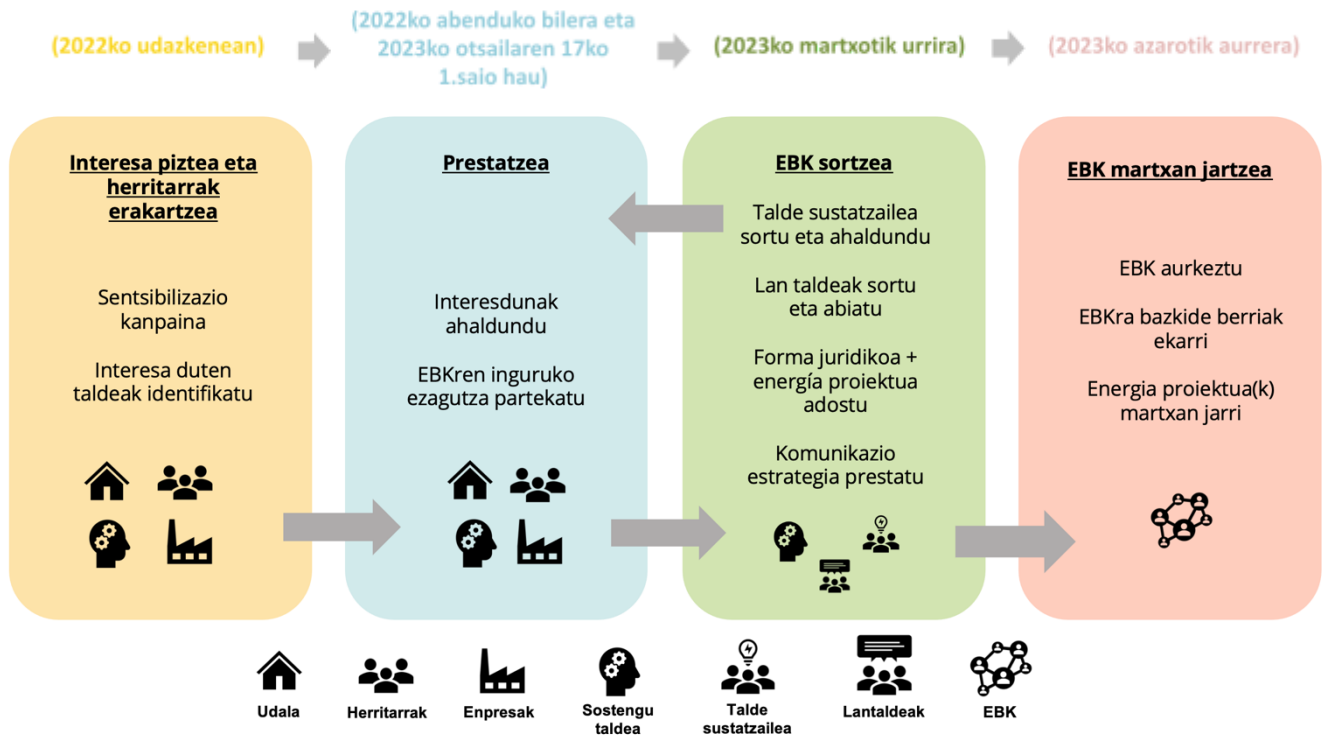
(2022ko udazkenean)

(2022ko abenduko bilera eta 2023ko otsailaren 17ko 1.saio hau)

(2023ko martxotik urrira)

(2023ko azarotik aurrera)

Interesa piztea eta herritarrak erakartzea

Sentsibilizazio kanpaina

Interesa duten taldeak identifikatu

Prestatzea

Interesdunak ahaldundu

EBKren inguruko ezagutza partekatu

EBK sortzea

Talde sustatzailea sortu eta ahaldundu

Lan taldeak sortu eta abiatu

Forma juridikoa + energía proiektua adostu

Komunikazio estrategia prestatu

EBK martxan jartzea

EBK aurkeztu

EBKra bazkide berriak ekarri

Energia proiektua(k) martxan jarri

Udala

Herritarrak

Enpresak

Sostengu taldea

Talde sustatzailea

Lantaldeak

EBK